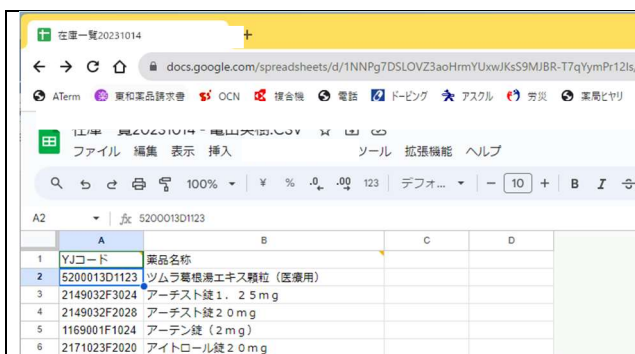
在庫一覧20231014
+
docs.google.com/spreadsheets/d/1NNPg7DSLOVZ3aoHrmYUxwJKsS9MJBR-T7qYymPr12Is,
ATerm 東和薬品請求書 OCN 複合機 電話 ドーピング アスクル 労災 薬局ヒヤリ
在庫一覧20231014 - 亀山実働.CSV
ファイル 編集 表示 挿入 ツール 拡張機能 ヘルプ
100% ¥ % .0 .00 123 デフォ... 10 B I
A2 fx 5200013D1123

| | A | B | C | D |
|---|---|---|---|---|
| 1 | YJコード | 薬品名称 | | |
| 2 | 5200013D1123 | ツムラ葛根湯エキス顆粒（医療用） | | |
| 3 | 2149032F3024 | アーチスト錠1．25mg | | |
| 4 | 2149032F2028 | アーチスト錠20mg | | |
| 5 | 1169001F1024 | アーテン錠（2mg） | | |
| 6 | 2171023F2020 | アイトロール錠20mg | | |